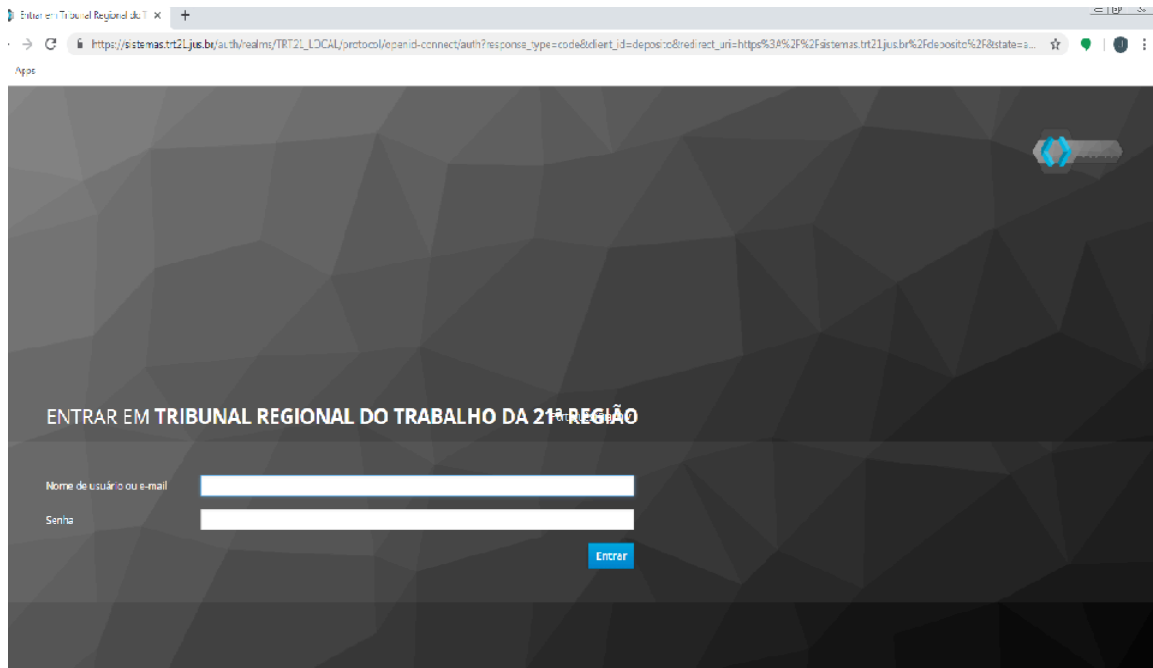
Entrar em Tribunal Regional do T ×
+

https://sistemas.trt21.jus.br/auth/realms/TRT21_LOCAL/protocol/openid-connect/auth?response_type=code&client_id=deposito&redirect_uri=https%3A%2F%2Fsistemas.trt21.jus.br%2Fdeposito%2F&state=a...

Apps

ENTRAR EM TRIBUNAL REGIONAL DO TRABALHO DA 21ª REGIÃO

Nome de usuário ou e-mail

Senha

Entrar